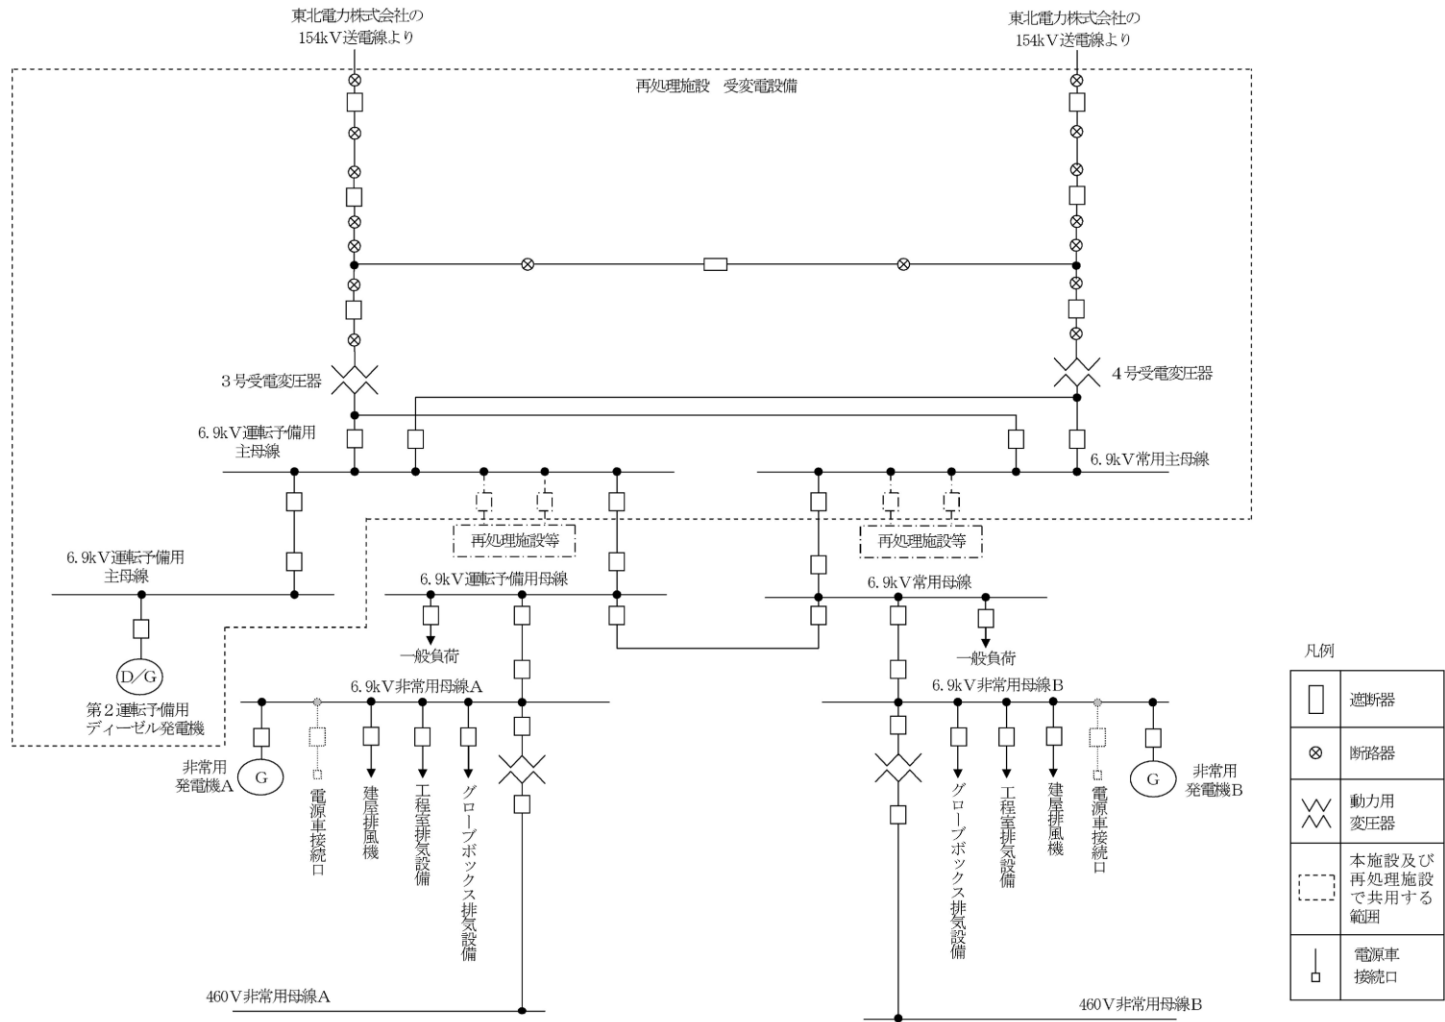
東北電力株式会社の
154kV送電線より

東北電力株式会社の
154kV送電線より

再処理施設　受変電設備

3号受電変圧器

4号受電変圧器

6.9kV運転予備用
主母線

6.9kV常用主母線

再処理施設等

再処理施設等

6.9kV運転予備用
主母線

6.9kV運転予備用母線

6.9kV常用母線

一般負荷

一般負荷

第2運転予備用
ディーゼル発電機

6.9kV非常用母線A

6.9kV非常用母線B

非常用
発電機A

電源車接続口

建屋排風機

工程室排気設備

グローブボックス排気設備

グローブボックス排気設備

工程室排気設備

建屋排風機

電源車接続口

非常用
発電機B

460V非常用母線A

460V非常用母線B

凡例

| | |
|---|---|
| | 遮断器 |
| ⊗ | 断路器 |
| | 動力用変圧器 |
| | 本施設及び再処理施設で共用する範囲 |
| | 電源車接続口 |